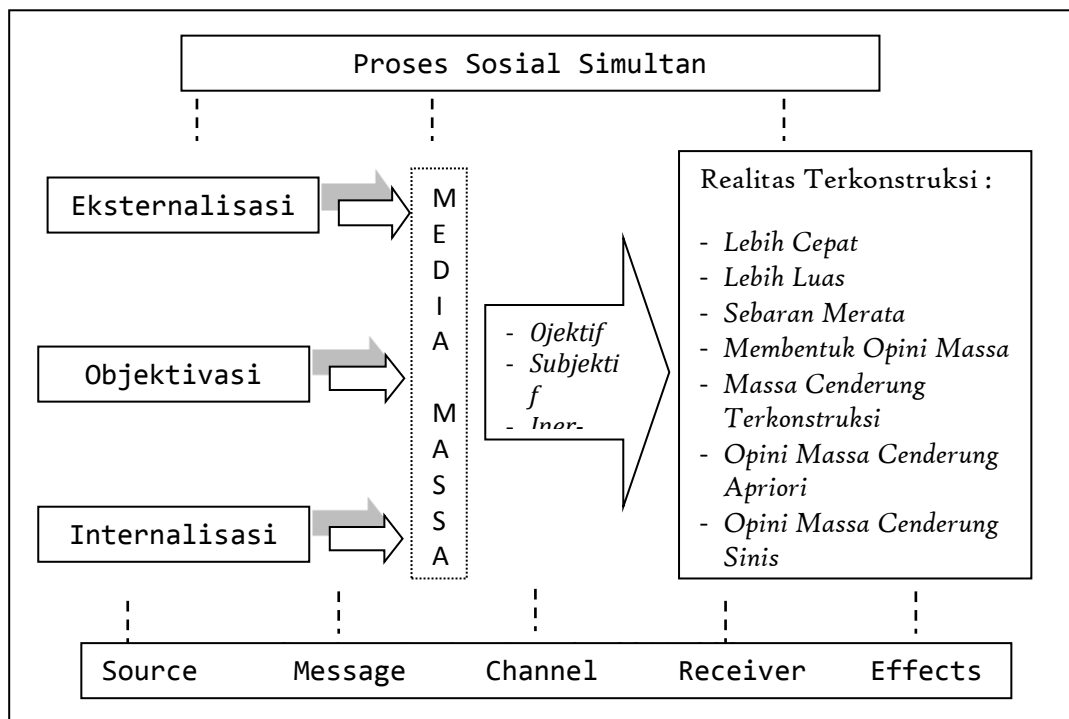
Proses Sosial Simultan

Eksternalisasi

Objektivasi

Internalisasi

M
E
D
I
A

M
A
S
S
A

- Ojektif
- Subjektif
- Iner-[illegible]

Realitas Terkonstruksi :

- Lebih Cepat
- Lebih Luas
- Sebaran Merata
- Membentuk Opini Massa
- Massa Cenderung Terkonstruksi
- Opini Massa Cenderung Apriori
- Opini Massa Cenderung Sinis

Source Message Channel Receiver Effects